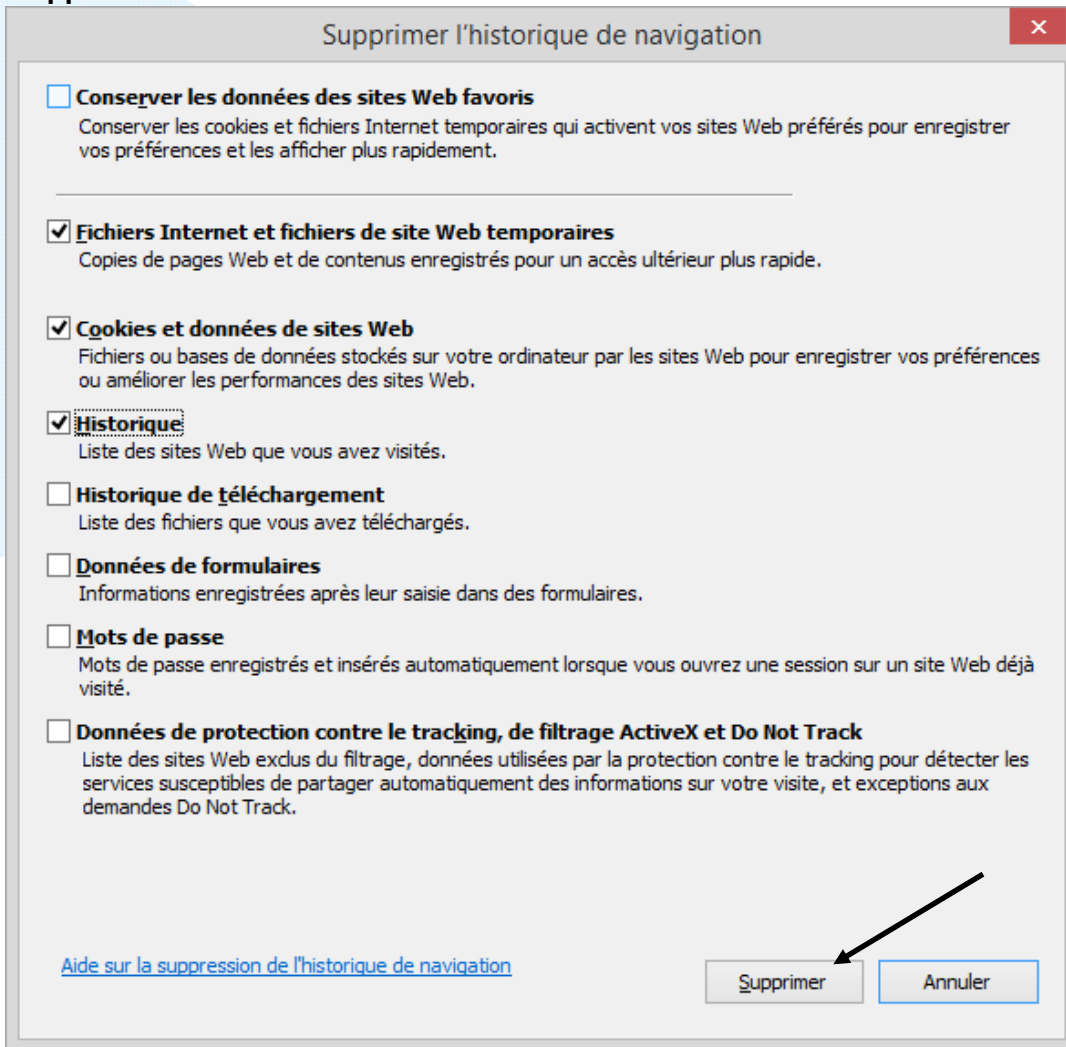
Supprimer l'historique de navigation

Conserver les données des sites Web favoris
Conserver les cookies et fichiers Internet temporaires qui activent vos sites Web préférés pour enregistrer vos préférences et les afficher plus rapidement.

Fichiers Internet et fichiers de site Web temporaires
Copies de pages Web et de contenus enregistrés pour un accès ultérieur plus rapide.

Cookies et données de sites Web
Fichiers ou bases de données stockés sur votre ordinateur par les sites Web pour enregistrer vos préférences ou améliorer les performances des sites Web.

Historique
Liste des sites Web que vous avez visités.

Historique de téléchargement
Liste des fichiers que vous avez téléchargés.

Données de formulaires
Informations enregistrées après leur saisie dans des formulaires.

Mots de passe
Mots de passe enregistrés et insérés automatiquement lorsque vous ouvrez une session sur un site Web déjà visité.

Données de protection contre le tracking, de filtrage ActiveX et Do Not Track
Liste des sites Web exclus du filtrage, données utilisées par la protection contre le tracking pour détecter les services susceptibles de partager automatiquement des informations sur votre visite, et exceptions aux demandes Do Not Track.

Aide sur la suppression de l'historique de navigation

Supprimer

Annuler